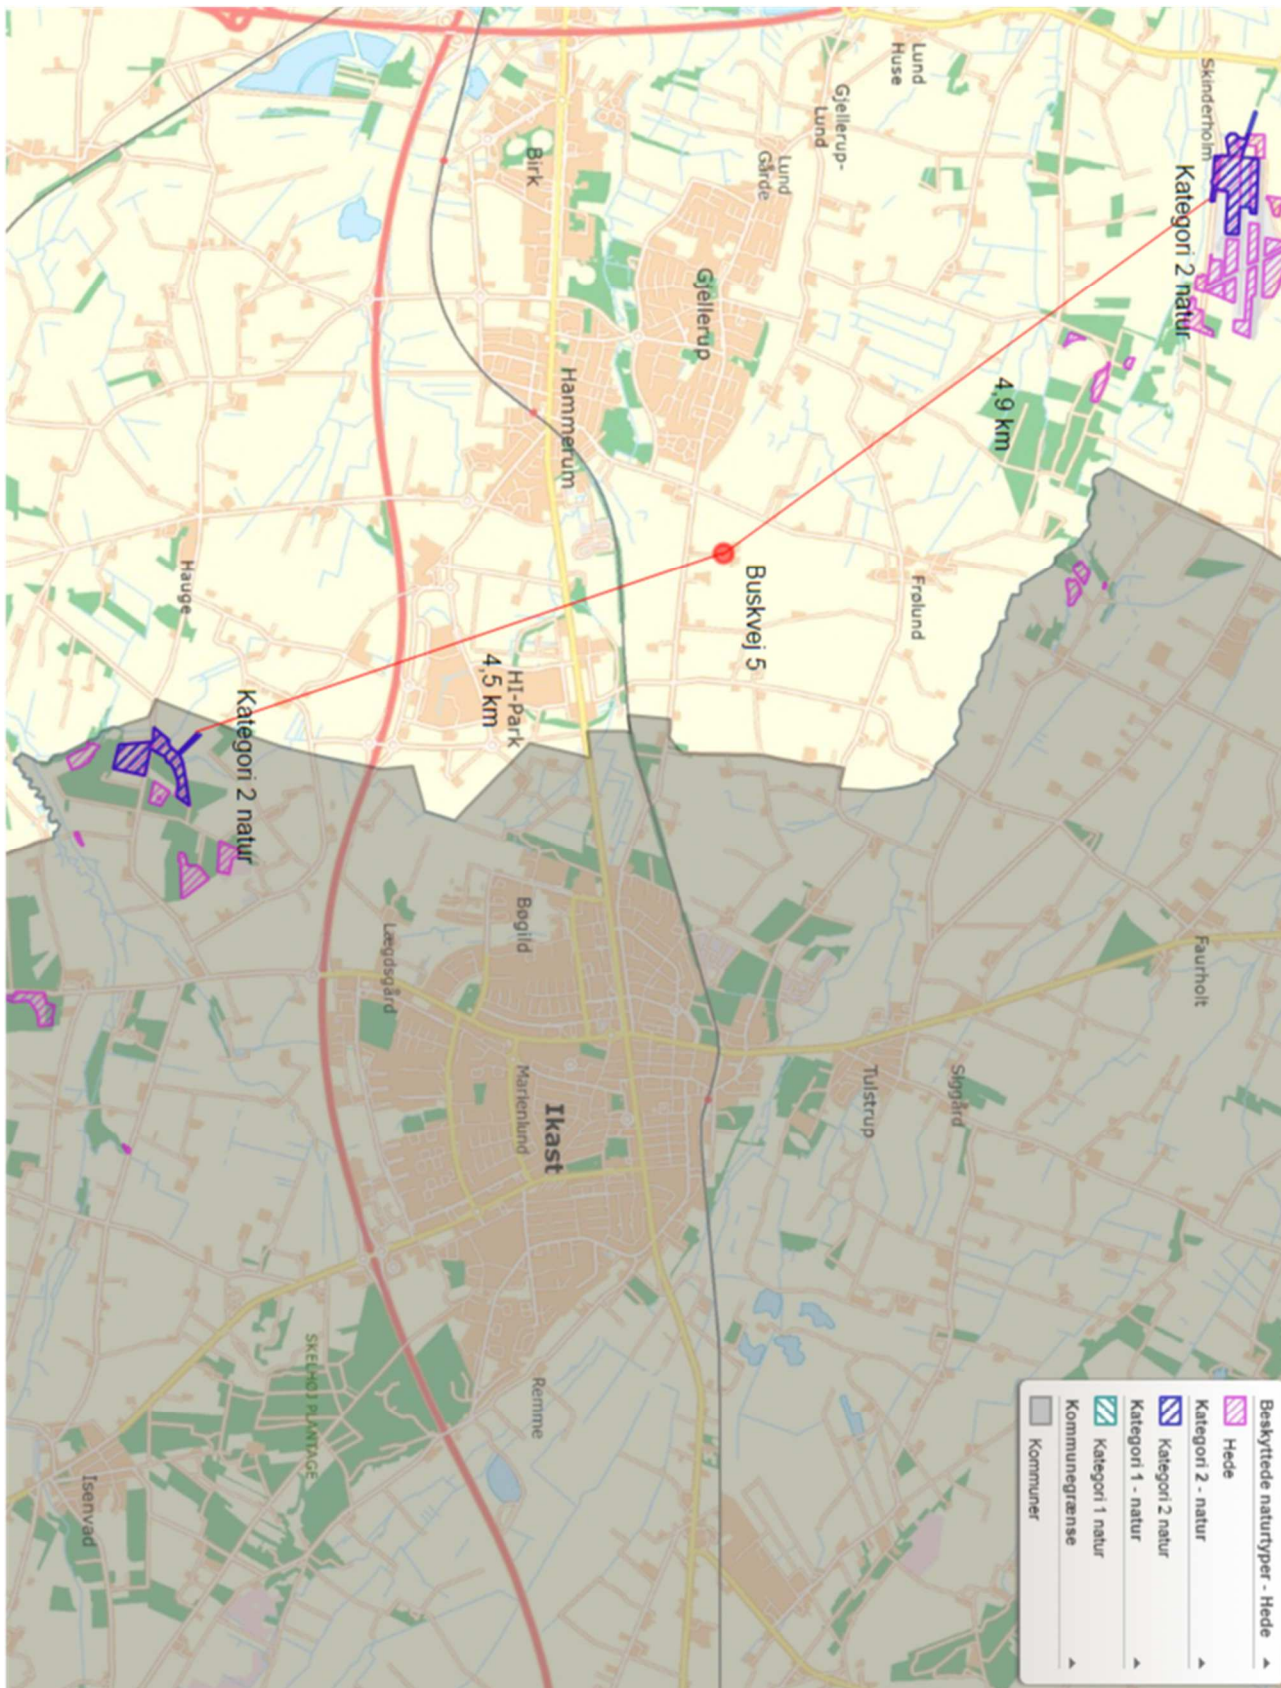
Lund Huse

Gjellerup-Lund

Lund Gårde

Skinderholm

Kategori 2 natur

Birk

Gjellerup

Hammerum

4,9 km

Buskvej 5

Frølund

Hauge

HI-Park

4,5 km

Kategori 2 natur

Bøgild

Lægdsgård

Faurholt

Marienlund

Ikast

Tulstrup

Skygård

SKELHØJ PLANTAGE

Remme

Isenvad

Beskyttede naturtyper - Hede

Hede

Kategori 2 - natur

Kategori 2 natur

Kategori 1 - natur

Kategori 1 natur

Kommunegrænse

Kommuner